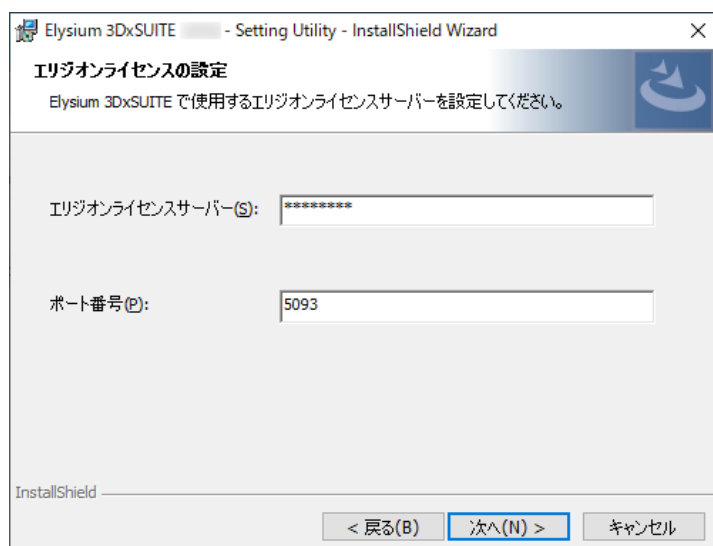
Elysium 3DxSUITE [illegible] - Setting Utility - InstallShield Wizard ×

エリジオンライセンスの設定

Elysium 3DxSUITE で使用するエリジオンライセンスサーバーを設定してください。

エリジオンライセンスサーバー(S): *********

ポート番号(P): 5093

InstallShield

< 戻る(B) 次へ(N) > キャンセル